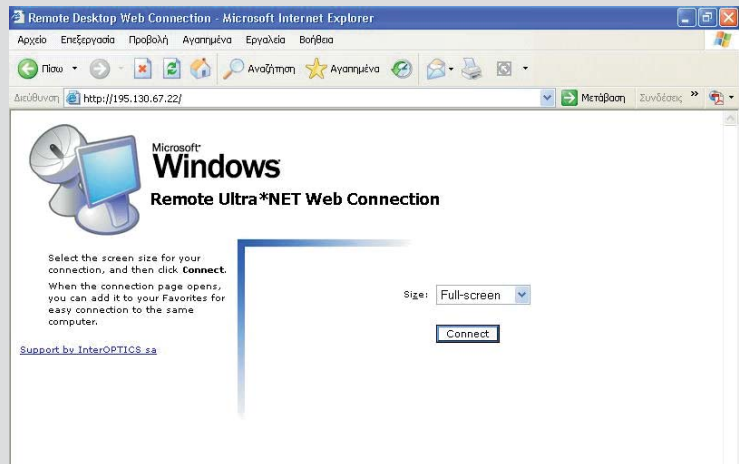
Remote Desktop Web Connection - Microsoft Internet Explorer

Αρχείο Επεξεργασία Προβολή Αγαπημένα Εργαλεία Βοήθεια

Πίσω Αναζήτηση Αγαπημένα

Διεύθυνση http://195.130.67.22/ Μετάβαση Συνδέσεις »

Microsoft Windows

Remote Ultra*NET Web Connection

Select the screen size for your connection, and then click **Connect**.

When the connection page opens, you can add it to your Favorites for easy connection to the same computer.

Support by InterOPTICS sa

Size: Full-screen

Connect